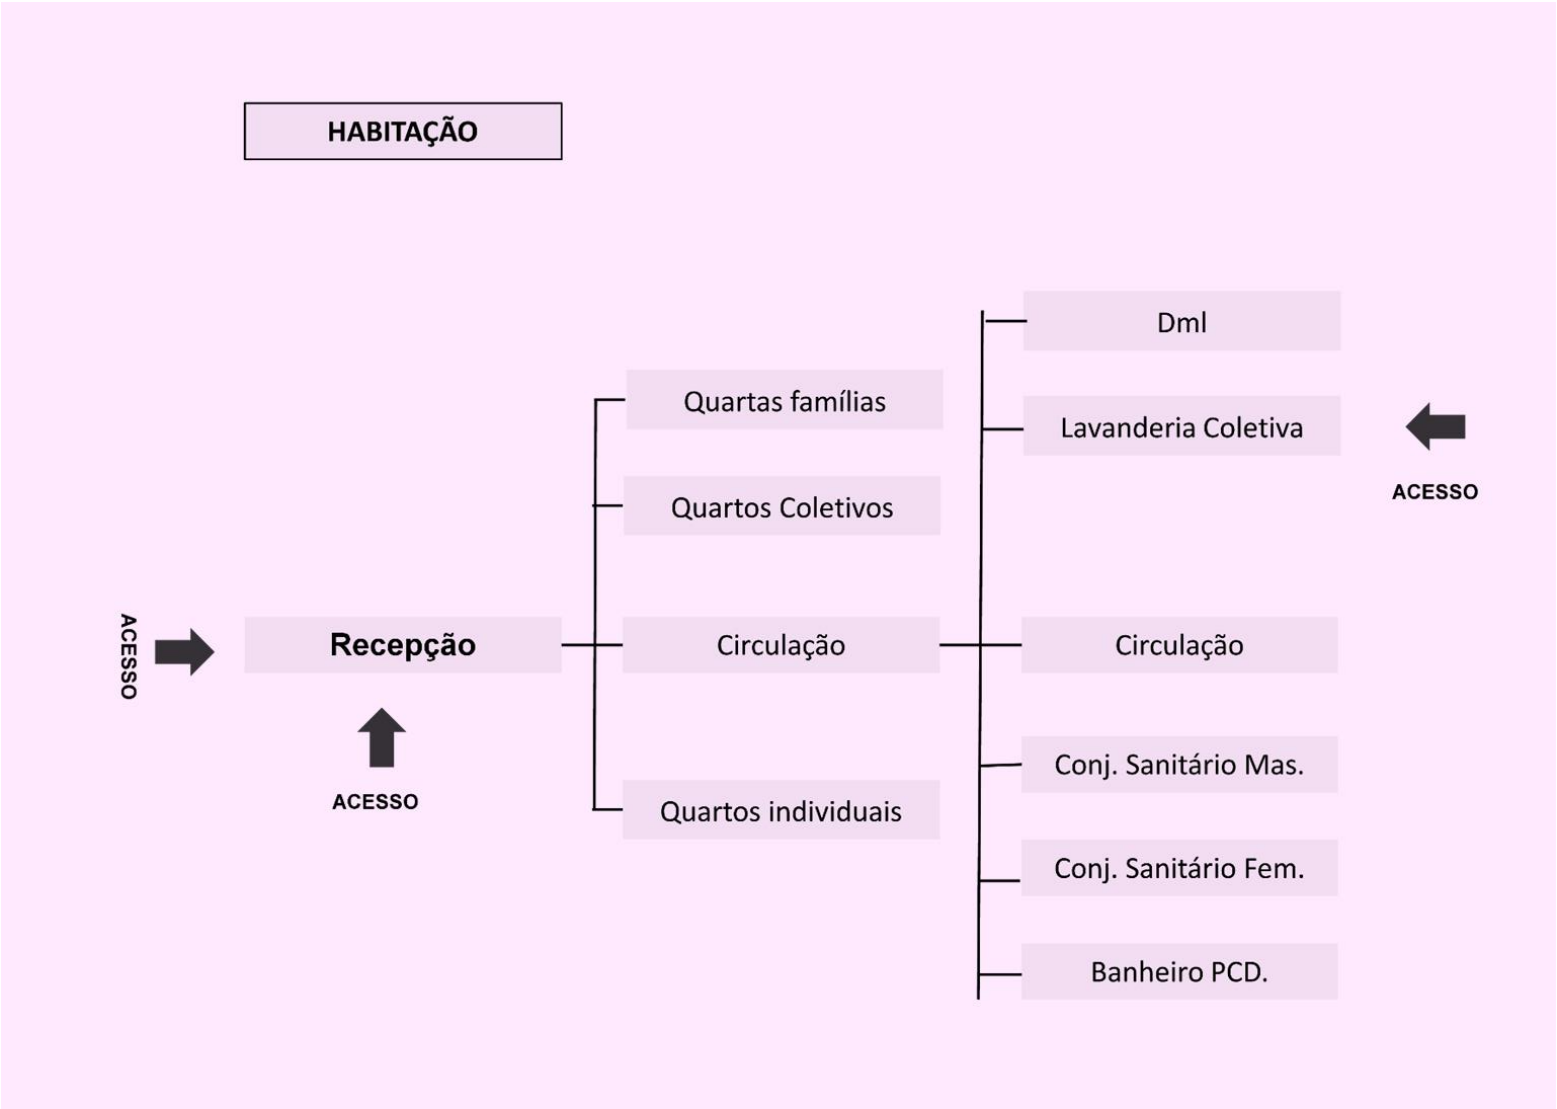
HABITAÇÃO

Dml

Quartas famílias

Lavanderia Coletiva

ACESSO

Quartos Coletivos

ACESSO

Recepção

Circulação

Circulação

ACESSO

Conj. Sanitário Mas.

Quartos individuais

Conj. Sanitário Fem.

Banheiro PCD.